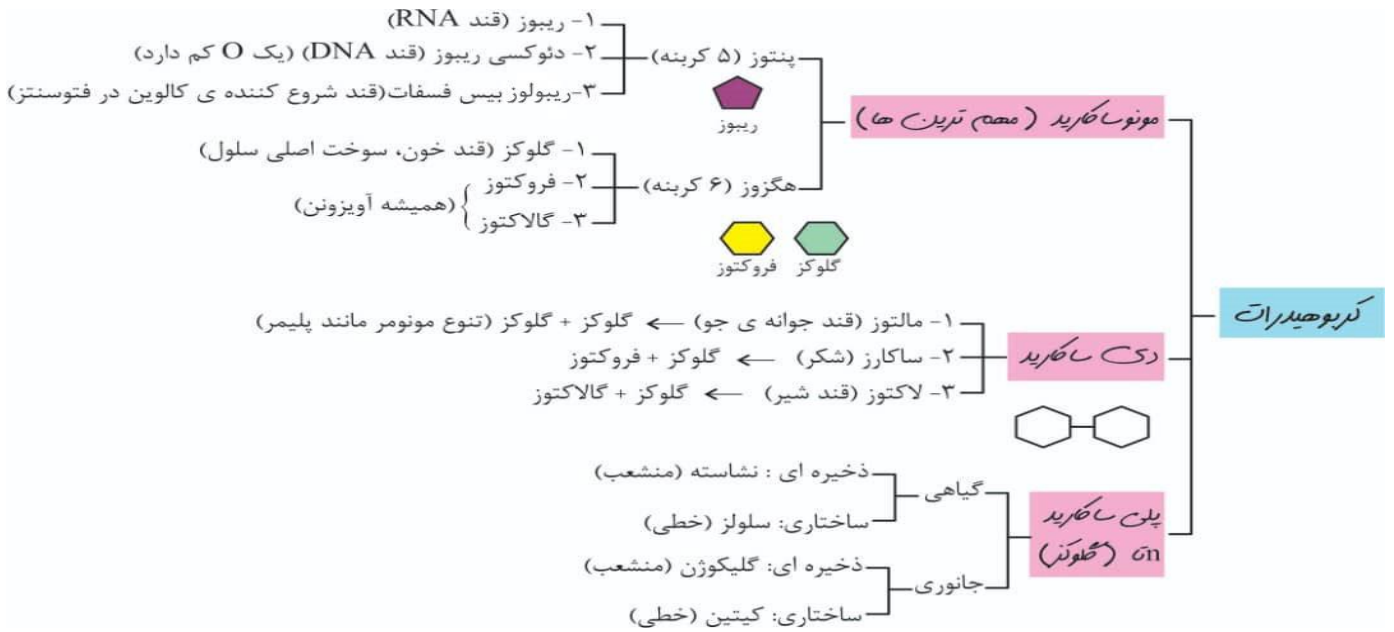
کربوهیدرات

مونوساکارید (مهم ترین ها)

پنتوز (۵ کربنه)
۱- ریبوز (قند RNA)
۲- دئوکسی ریبوز (قند DNA) (یک O کم دارد)
۳-ریبولوز بیس فسفات(قند شروع کننده ی کالوین در فتوسنتز)

ریبوز

هگزوز (۶ کربنه)
۱- گلوکز (قند خون، سوخت اصلی سلول)
۲- فروکتوز
۳- گالاکتوز
(همیشه آویزونن)

فروکتوز
گلوکز

دی ساکارید
۱- مالتوز (قند جوانه ی جو) ← گلوکز + گلوکز (تنوع مونومر مانند پلیمر)
۲- ساکارز (شکر) ← گلوکز + فروکتوز
۳- لاکتوز (قند شیر) ← گلوکز + گالاکتوز

پلی ساکارید
(گلوکز)n

گیاهی
ذخیره ای : نشاسته (منشعب)
ساختاری: سلولز (خطی)

جانوری
ذخیره ای: گلیکوژن (منشعب)
ساختاری: کیتین (خطی)